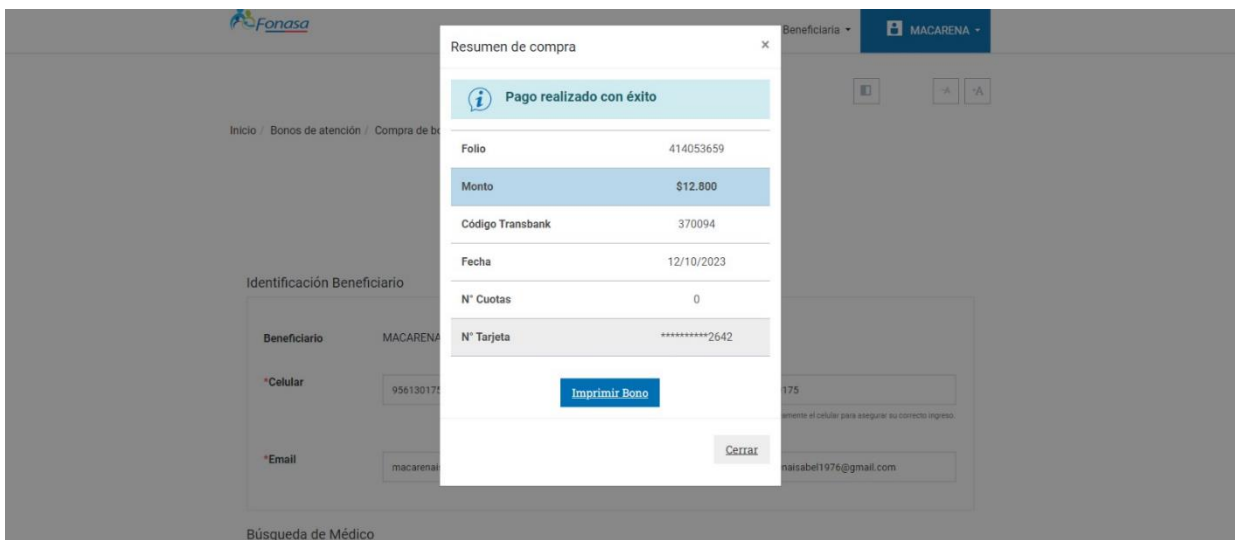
Fonasa

Beneficiaria ▾

MACARENA ▾

Inicio / Bonos de atención / Compra de bo

Identificación Beneficiario

Beneficiario MACARENA

*Celular 95613017 175

amente el celular para asegurar su correcto ingreso.

*Email macarenai naisabel1976@gmail.com

Búsqueda de Médico

Resumen de compra ×

Pago realizado con éxito

| | |
|---|---|
| Folio | 414053659 |
| Monto | $12.800 |
| Código Transbank | 370094 |
| Fecha | 12/10/2023 |
| N° Cuotas | 0 |
| N° Tarjeta | ***********2642 |

Imprimir Bono

Cerrar